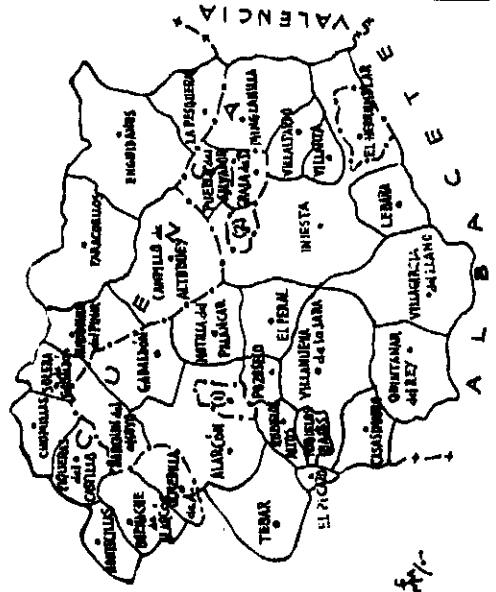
VALENCIA
ALBACETE
CUENCA
ENGUIDANOS
TARAGUILLOS
LA PESQUERA
MINGLANILLA
CAMPILLO de ALTOBUEY
VILLALPARDO
VILLARTA
EL HERRUMBLAR
INIESTA
LEDAÑA
VILLAGARCIA del LLANO
EL PERAL
MOTILLA del PALANCAR
GABALDON
SOLERA del GABALDON
CARDENETE
CAMPILLOS
YÉMEDA
PAJARON
ALARCON
PICAZO
VILLANUEVA de la JARA
QUINTANAR del REY
CASASIMARRO
TEBAR
EL PICAZO
TORRES
ARCOS
IRUESTE
OLMEDILLA de ALARCON
BARCHIN
HONTECILLAS
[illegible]